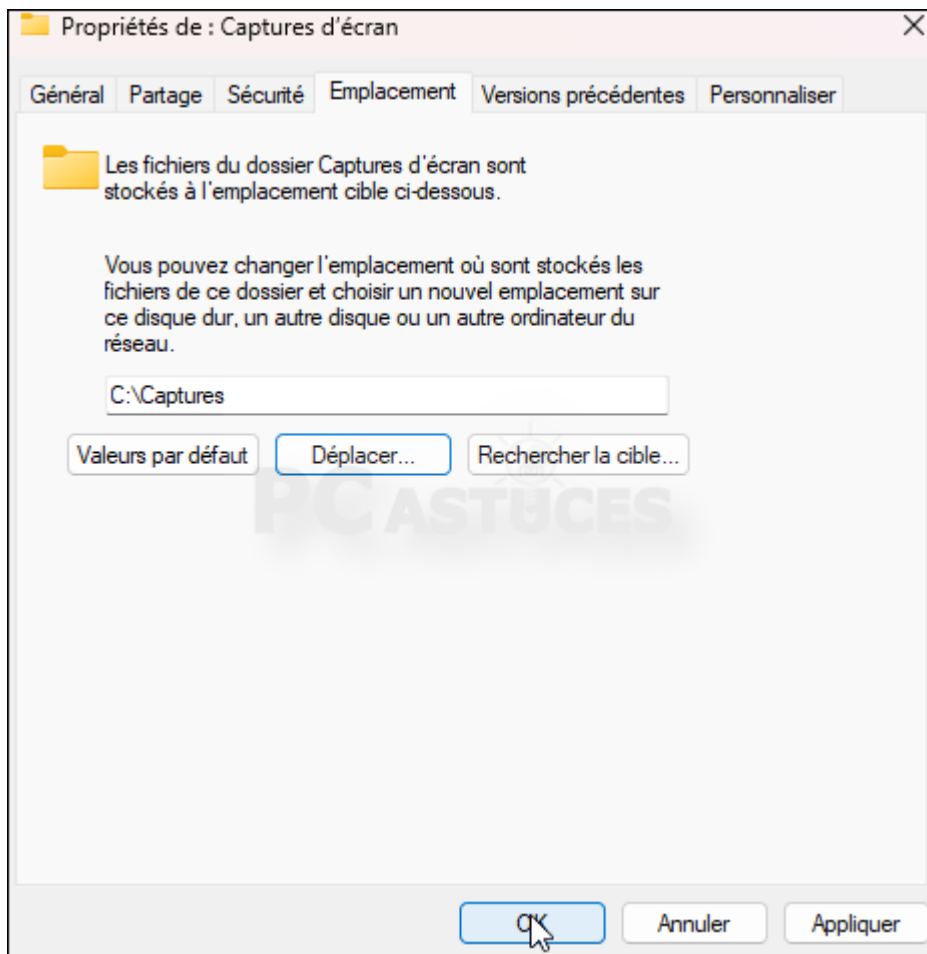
Propriétés de : Captures d'écran

Général | Partage | Sécurité | Emplacement | Versions précédentes | Personnaliser

Les fichiers du dossier Captures d'écran sont stockés à l'emplacement cible ci-dessous.

Vous pouvez changer l'emplacement où sont stockés les fichiers de ce dossier et choisir un nouvel emplacement sur ce disque dur, un autre disque ou un autre ordinateur du réseau.

C:\Captures

Valeurs par défaut | Déplacer... | Rechercher la cible...

PC ASTUCES

OK | Annuler | Appliquer